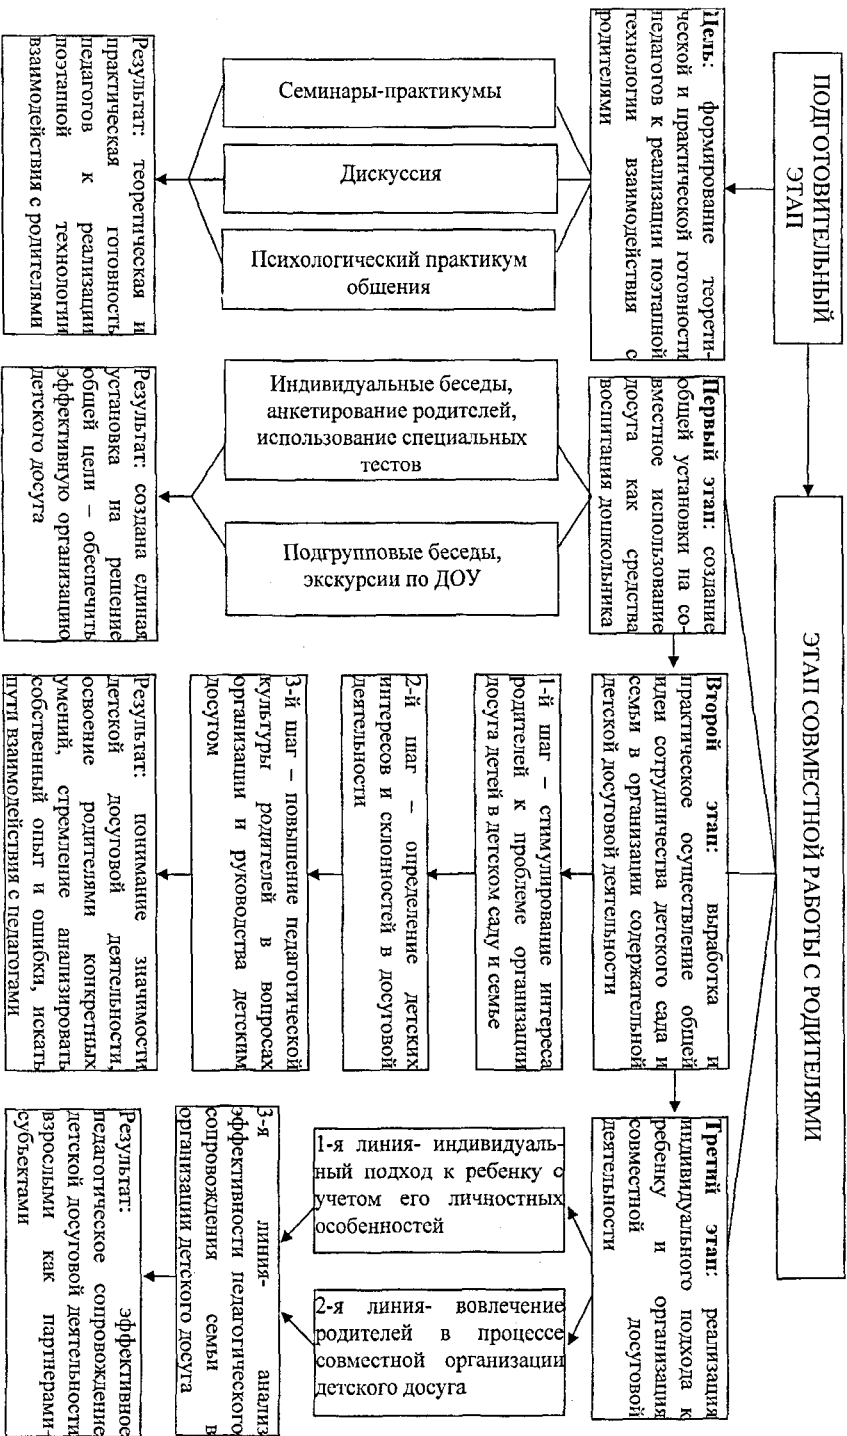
ПОДГОТОВИТЕЛЬНЫЙ ЭТАП

Цель: формирование теоретической и практической готовности педагогов к реализации поэтапной технологии взаимодействия с родителями

Семинары-практикумы

Дискуссия

Психологический практикум общения

Результат: теоретическая и практическая готовность педагогов к реализации поэтапной технологии взаимодействия с родителями

ЭТАП СОВМЕСТНОЙ РАБОТЫ С РОДИТЕЛЯМИ

Первый этап: создание общей установки на совместное использование досуга как средства воспитания дошкольника

Индивидуальные беседы, анкетирование родителей, использование специальных тестов

Подгрупповые беседы, экскурсии по ДОУ

Результат: создана единая установка на решение общей цели – обеспечить эффективную организацию детского досуга

Второй этап: выработка и практическое осуществление общей идеи сотрудничества детского сада и семьи в организации содержательной детской досуговой деятельности

1-й шаг – стимулирование интереса родителей к проблеме организации досуга детей в детском саду и семье

2-й шаг – определение детских интересов и склонностей в досуговой деятельности

3-й шаг – повышение педагогической культуры родителей в вопросах организации и руководства детским досугом

Результат: понимание значимости детской досуговой деятельности, освоение родителями конкретных умений, стремление анализировать собственный опыт и ошибки, искать пути взаимодействия с педагогами

Третий этап: реализация индивидуального подхода к ребенку и организация совместной досуговой деятельности

1-я линия- индивидуальный подход к ребенку с учетом его личностных особенностей

2-я линия- вовлечение родителей в процессе совместной организации детского досуга

3-я линия- анализ эффективности педагогического сопровождения семьи в организации детского досуга

Результат: эффективное педагогическое сопровождение детской досуговой деятельности взрослыми как партнерами-субъектами